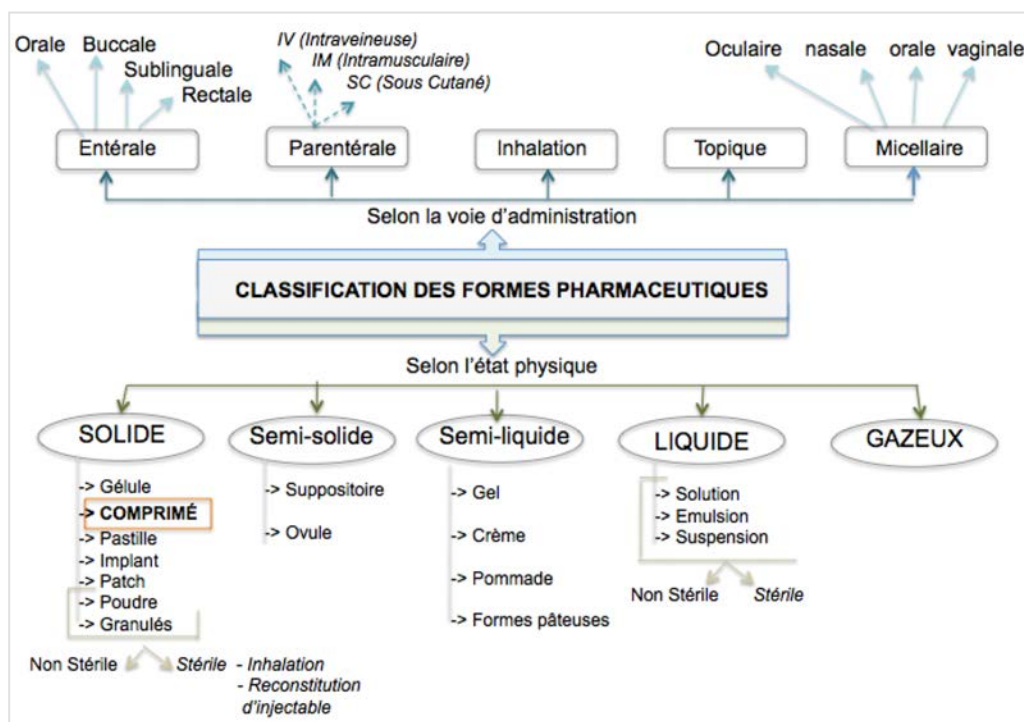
Orale Buccale Sublinguale Rectale

IV (Intraveineuse)
IM (Intramusculaire)
SC (Sous Cutané)

Oculaire nasale orale vaginale

Entérale

Parentérale

Inhalation

Topique

Micellaire

Selon la voie d'administration

CLASSIFICATION DES FORMES PHARMACEUTIQUES

Selon l'état physique

SOLIDE

-> Gélule
-> COMPRIMÉ
-> Pastille
-> Implant
-> Patch
-> Poudre
-> Granulés

Non Stérile Stérile - Inhalation
- Reconstitution d'injectable

Semi-solide

-> Suppositoire
-> Ovule

Semi-liquide

-> Gel
-> Crème
-> Pommade
-> Formes pâteuses

LIQUIDE

-> Solution
-> Emulsion
-> Suspension

Non Stérile Stérile

GAZEUX